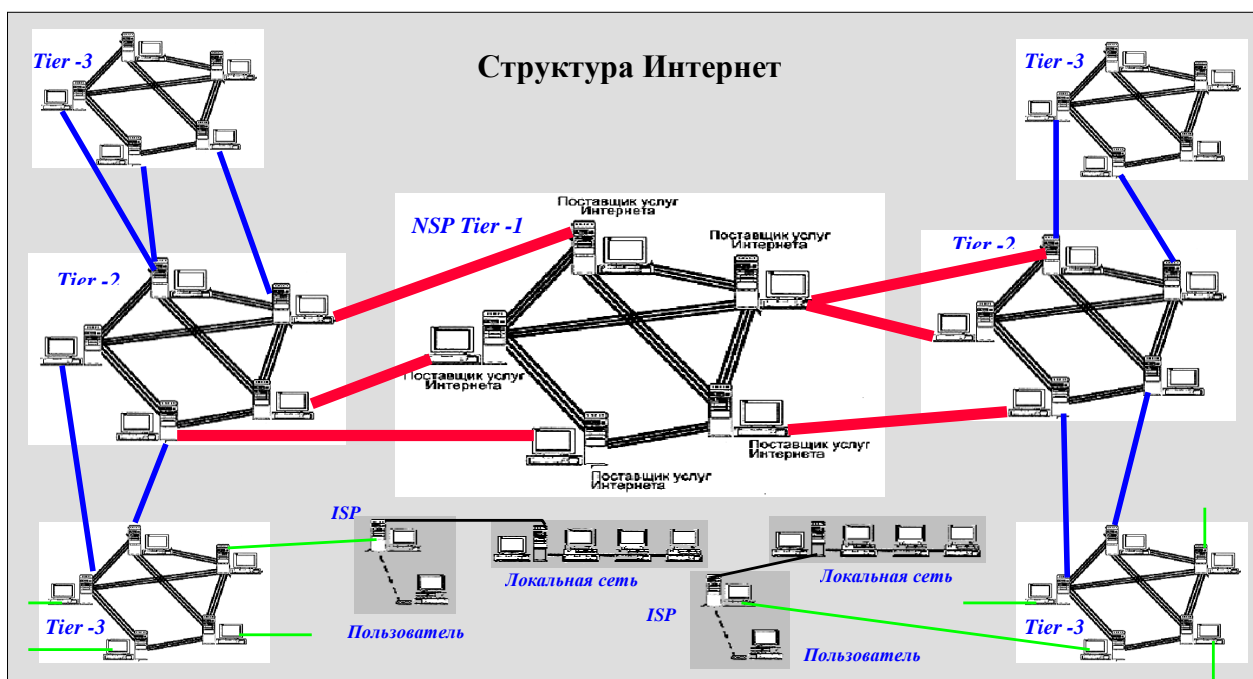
Структура Интернет

Tier -3

Tier -3

NSP Tier -1

Поставщик услуг Интернета

Поставщик услуг Интернета

Tier -2

Tier -2

Поставщик услуг Интернета

Поставщик услуг Интернета

Поставщик услуг Интернета

ISP

Локальная сеть

Локальная сеть

ISP

Tier -3

Пользователь

Пользователь

Tier -3